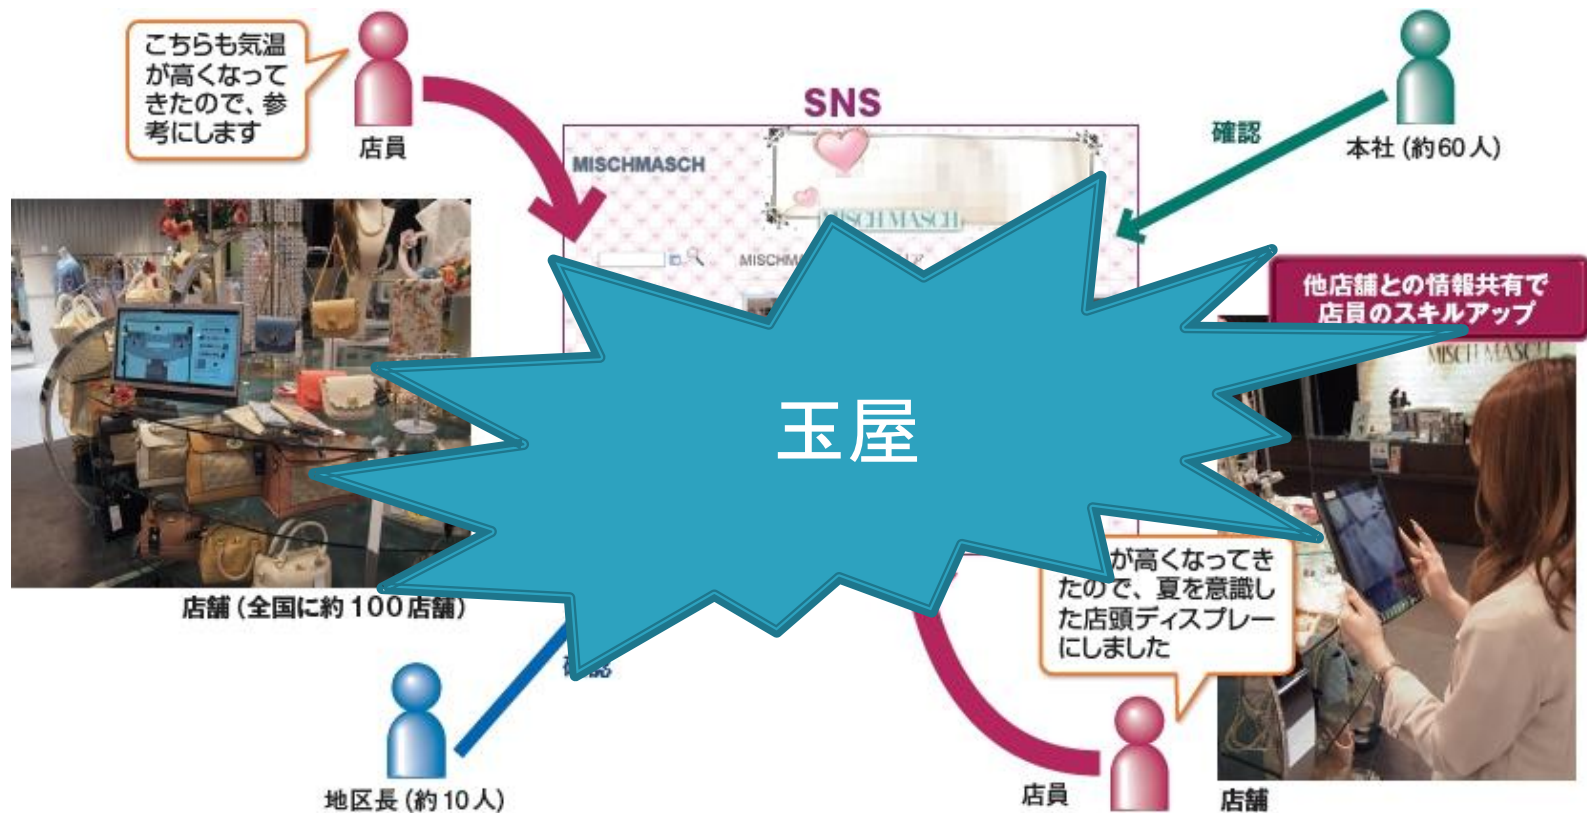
こちらも気温が高くなってきたので、参考にします

店員

SNS

MISCHMASCH

MISCH MASCH

MISCHM

確認

本社（約60人）

他店舗との情報共有で店員のスキルアップ

MISCH MASCH

玉屋

店舗（全国に約100店舗）

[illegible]が高くなってきたので、夏を意識した店頭ディスプレーにしました

確認

地区長（約10人）

店員

店舗